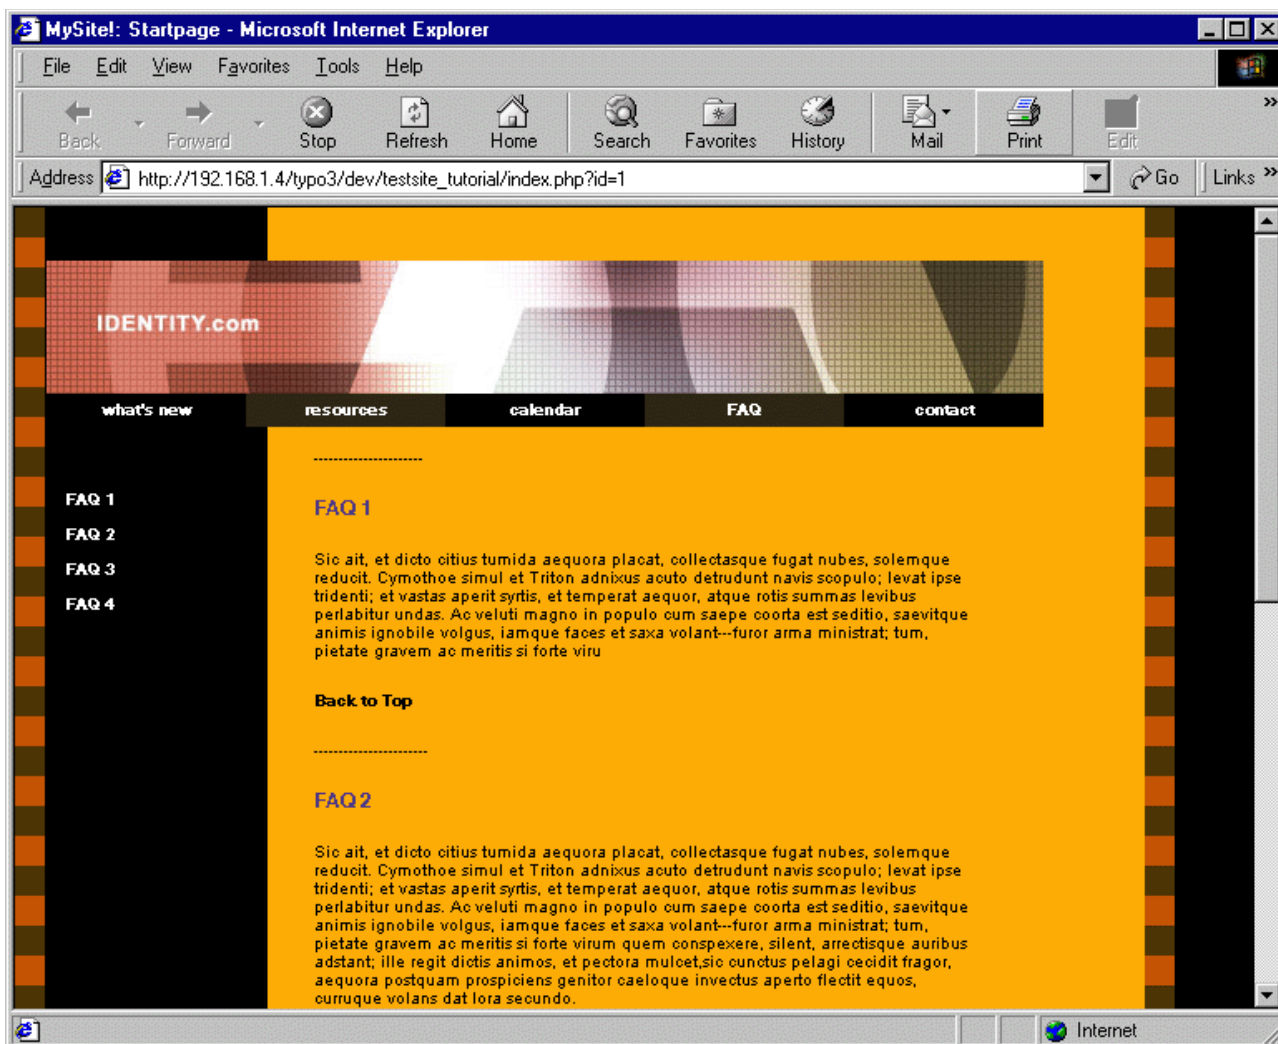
MySite!: Startpage - Microsoft Internet Explorer

File Edit View Favorites Tools Help

Back Forward Stop Refresh Home Search Favorites History Mail Print Edit

Address http://192.168.1.4/typo3/dev/testsite_tutorial/index.php?id=1 Go Links

IDENTITY.com

what's new resources calendar FAQ contact

FAQ 1
FAQ 2
FAQ 3
FAQ 4

----------------------

FAQ 1

Sic ait, et dicto citius tumida aequora placat, collectasque fugat nubes, solemque reducit. Cymothoe simul et Triton adnixus acuto detrudunt navis scopulo; levat ipse tridenti; et vastas aperit syrtis, et temperat aequor, atque rotis summas levibus perlabitur undas. Ac veluti magno in populo cum saepe coorta est seditio, saevitque animis ignobile volgus, iamque faces et saxa volant---furor arma ministrat; tum, pietate gravem ac meritis si forte viru

Back to Top

----------------------

FAQ 2

Sic ait, et dicto citius tumida aequora placat, collectasque fugat nubes, solemque reducit. Cymothoe simul et Triton adnixus acuto detrudunt navis scopulo; levat ipse tridenti; et vastas aperit syrtis, et temperat aequor, atque rotis summas levibus perlabitur undas. Ac veluti magno in populo cum saepe coorta est seditio, saevitque animis ignobile volgus, iamque faces et saxa volant---furor arma ministrat; tum, pietate gravem ac meritis si forte virum quem conspexere, silent, arrectisque auribus adstant; ille regit dictis animos, et pectora mulcet,sic cunctus pelagi cecidit fragor, aequora postquam prospiciens genitor caeloque invectus aperto flectit equos, curruque volans dat lora secundo.

Internet